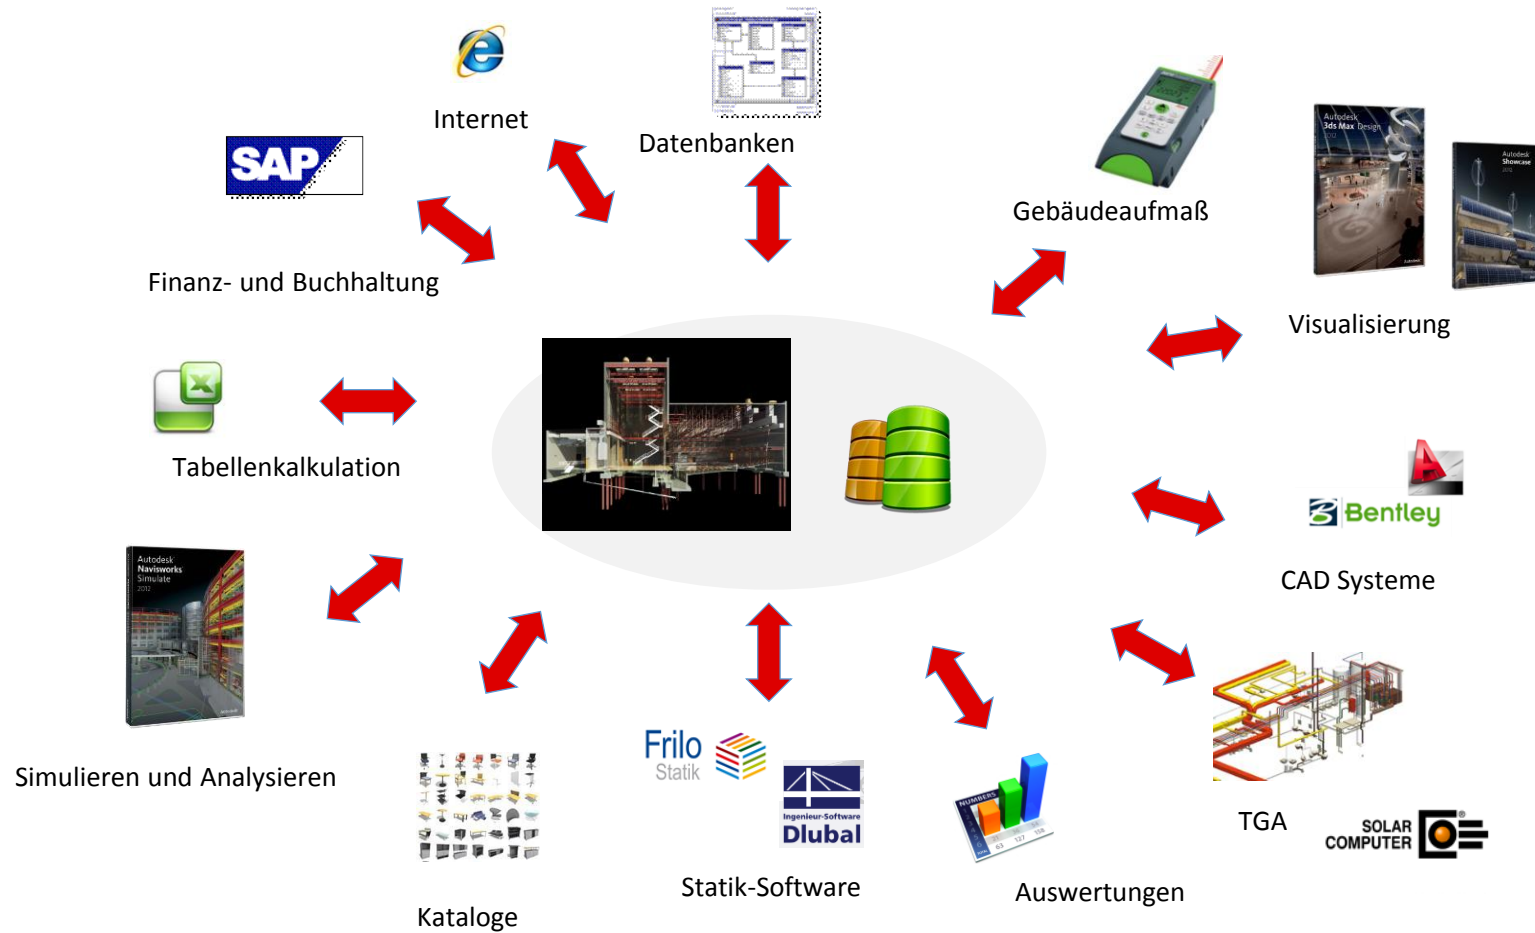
Internet

Datenbanken

SAP

Finanz- und Buchhaltung

Gebäudeaufmaß

Autodesk 3ds Max Design

Autodesk Showcase

Visualisierung

Tabellenkalkulation

Bentley

CAD Systeme

Autodesk Navisworks Simulate 2012

Simulieren und Analysieren

TGA

SOLAR COMPUTER

Frilo Statik

Ingenieur-Software Dlubal

Statik-Software

Auswertungen

Kataloge